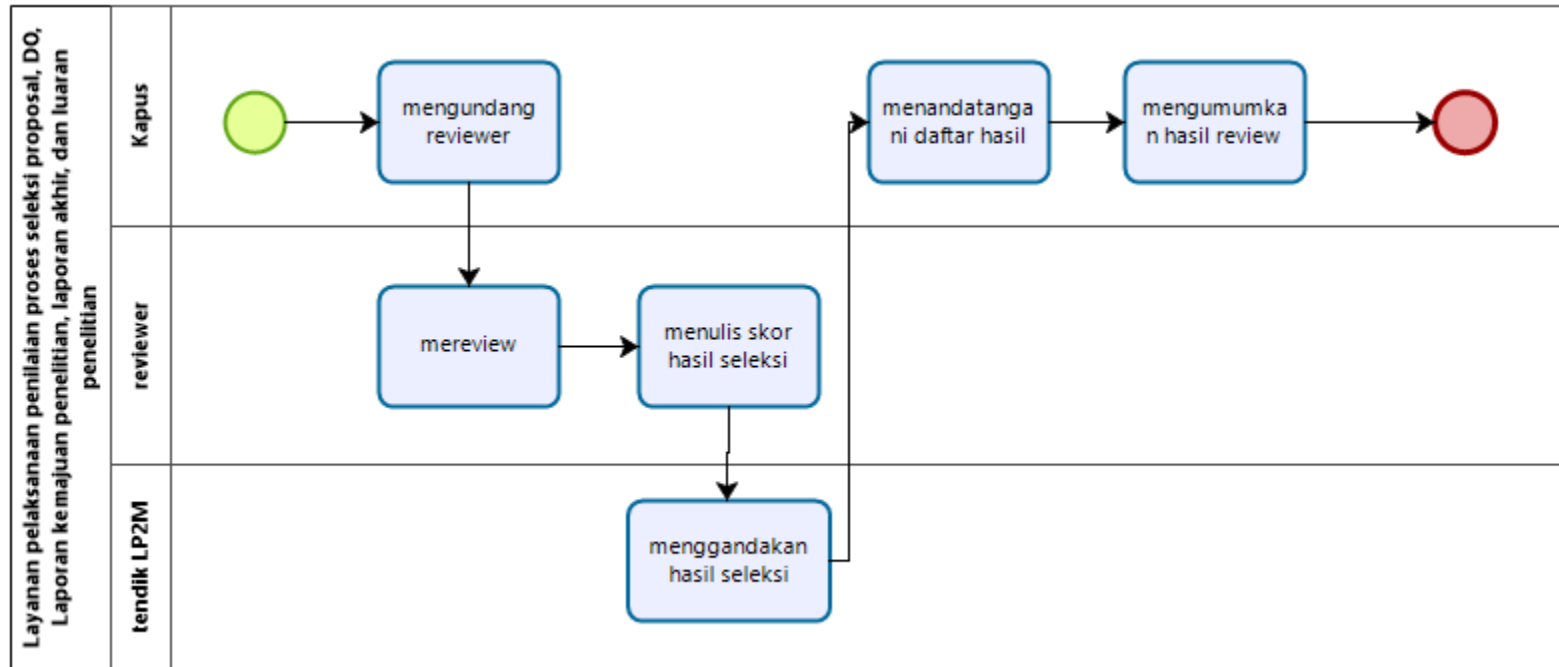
Layanan pelaksanaan penilaian proses seleksi proposal, DO, Laporan kemajuan penelitian, laporan akhir, dan luaran penelitian

Kapus

mengundang reviewer

menandatangani daftar hasil

mengumumkan hasil review

reviewer

mereview

menulis skor hasil seleksi

tendik LP2M

menggandakan hasil seleksi